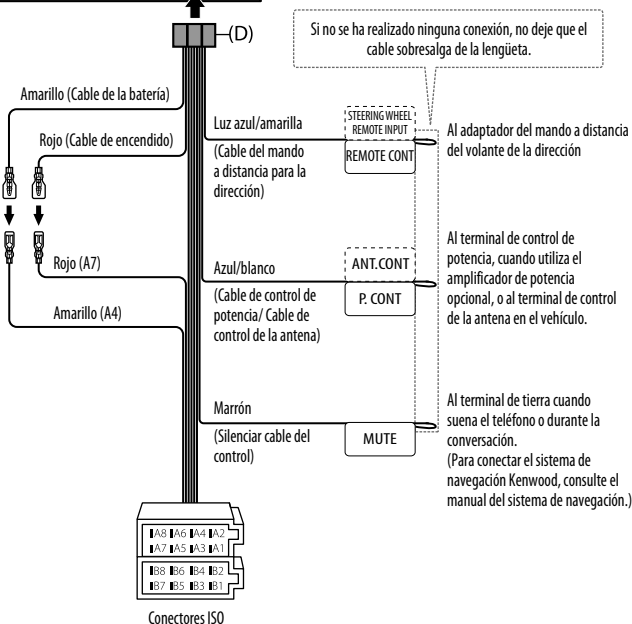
(D)

Si no se ha realizado ninguna conexión, no deje que el cable sobresalga de la lengüeta.

Amarillo (Cable de la batería)

Rojo (Cable de encendido)

Rojo (A7)

Amarillo (A4)

Luz azul/amarilla

(Cable del mando a distancia para la dirección)

STEERING WHEEL REMOTE INPUT

REMOTE CONT

Al adaptador del mando a distancia del volante de la dirección

Azul/blanco

(Cable de control de potencia/ Cable de control de la antena)

ANT.CONT

P. CONT

Al terminal de control de potencia, cuando utiliza el amplificador de potencia opcional, o al terminal de control de la antena en el vehículo.

Marrón

(Silenciar cable del control)

MUTE

Al terminal de tierra cuando suena el teléfono o durante la conversación.
(Para conectar el sistema de navegación Kenwood, consulte el manual del sistema de navegación.)

| A8 | A6 | A4 | A2 |
|---|---|---|---|
| A7 | A5 | A3 | A1 |

| B8 | B6 | B4 | B2 |
|---|---|---|---|
| B7 | B5 | B3 | B1 |

Conectores ISO